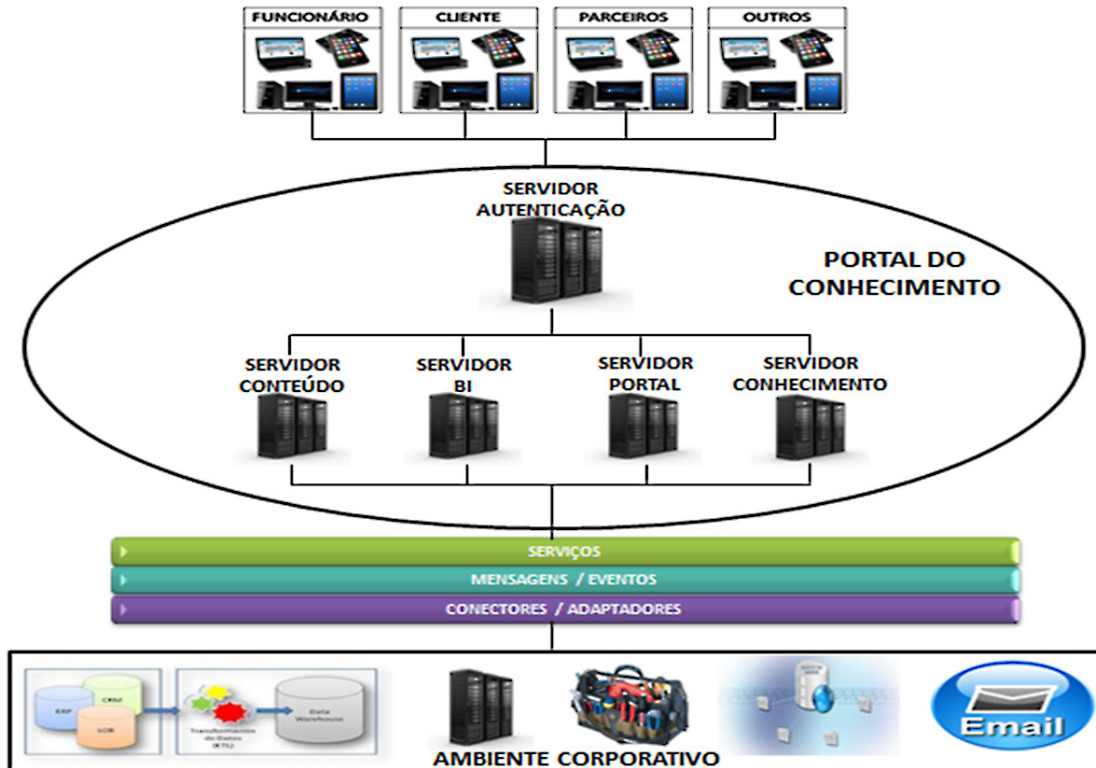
FUNCIONÁRIO

CLIENTE

PARCEIROS

OUTROS

SERVIDOR AUTENTICAÇÃO

PORTAL DO CONHECIMENTO

SERVIDOR CONTEÚDO

SERVIDOR BI

SERVIDOR PORTAL

SERVIDOR CONHECIMENTO

SERVIÇOS

MENSAGENS / EVENTOS

CONECTORES / ADAPTADORES

ERP

CRM

SCM

Transformación de Datos (ETL)

Data Warehouse

Email

AMBIENTE CORPORATIVO